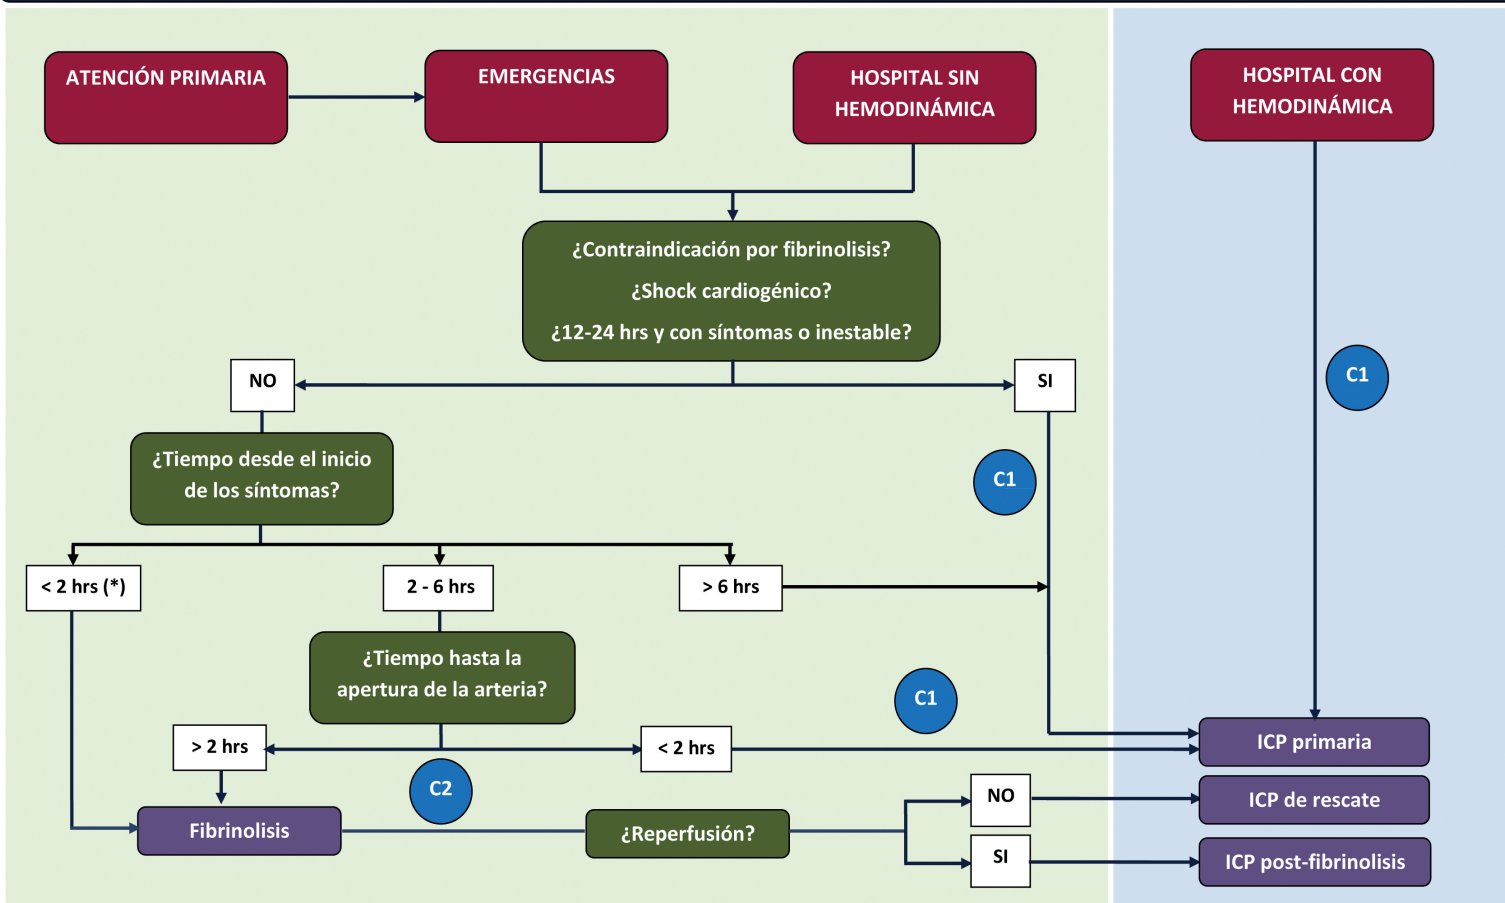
ATENCIÓN PRIMARIA

EMERGENCIAS

HOSPITAL SIN HEMODINÁMICA

HOSPITAL CON HEMODINÁMICA

¿Contraindicación por fibrinolisis?
¿Shock cardiogénico?
¿12-24 hrs y con síntomas o inestable?

NO

SI

C1

¿Tiempo desde el inicio de los síntomas?

C1

< 2 hrs (*)

2 - 6 hrs

> 6 hrs

¿Tiempo hasta la apertura de la arteria?

C1

> 2 hrs

< 2 hrs

ICP primaria

C2

Fibrinolisis

¿Reperfusión?

NO

ICP de rescate

SI

ICP post-fibrinolisis